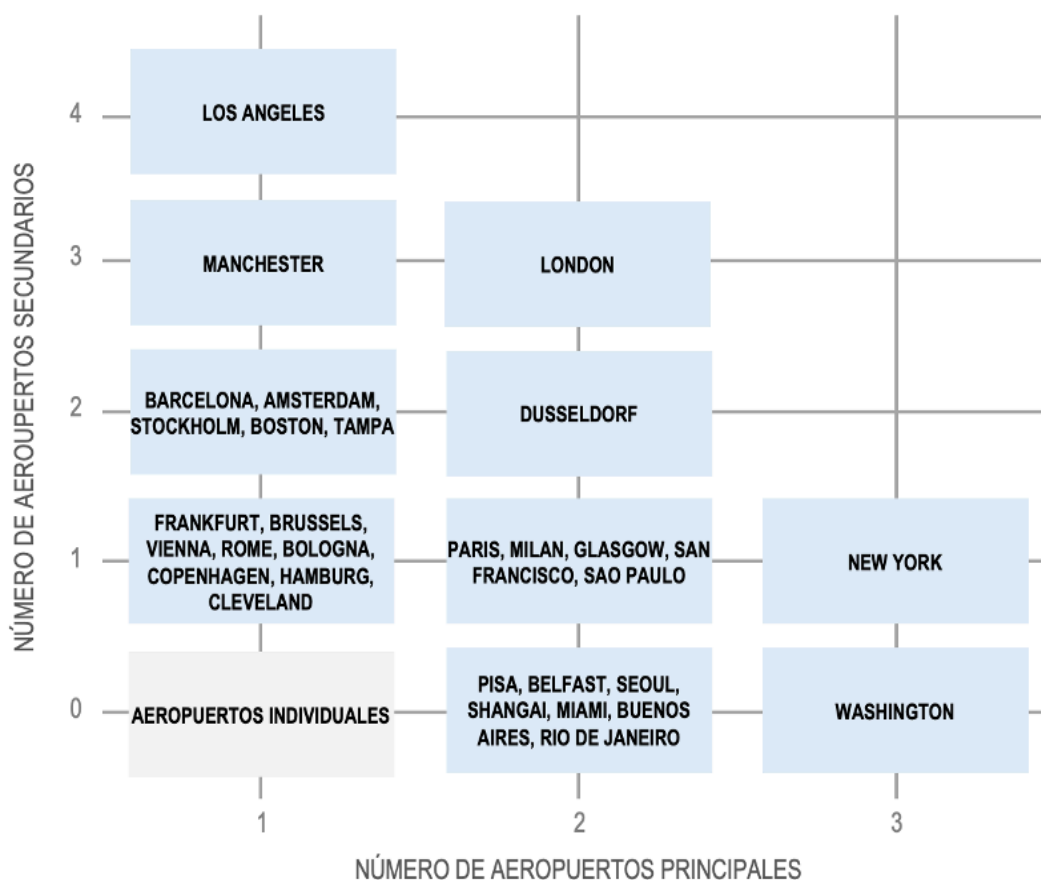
NÚMERO DE AEROUPERTOS SECUNDARIOS

4
LOS ANGELES

3
MANCHESTER
LONDON

2
BARCELONA, AMSTERDAM, STOCKHOLM, BOSTON, TAMPA
DUSSELDORF

1
FRANKFURT, BRUSSELS, VIENNA, ROME, BOLOGNA, COPENHAGEN, HAMBURG, CLEVELAND
PARIS, MILAN, GLASGOW, SAN FRANCISCO, SAO PAULO
NEW YORK

0
AEROPUERTOS INDIVIDUALES
PISA, BELFAST, SEOUL, SHANGAI, MIAMI, BUENOS AIRES, RIO DE JANEIRO
WASHINGTON

1
2
3

NÚMERO DE AEROPUERTOS PRINCIPALES